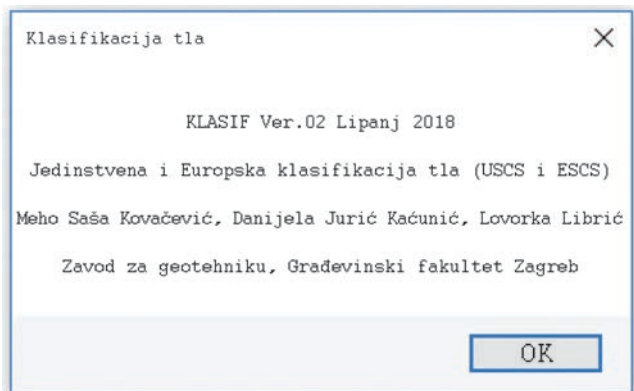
Klasifikacija tla

×

KLASIF Ver.02 Lipanj 2018

Jedinstvena i Europska klasifikacija tla (USCS i ESCS)

Meho Saša Kovačević, Danijela Jurić Kaćunić, Lovorka Librić

Zavod za geotehniku, Građevinski fakultet Zagreb

OK